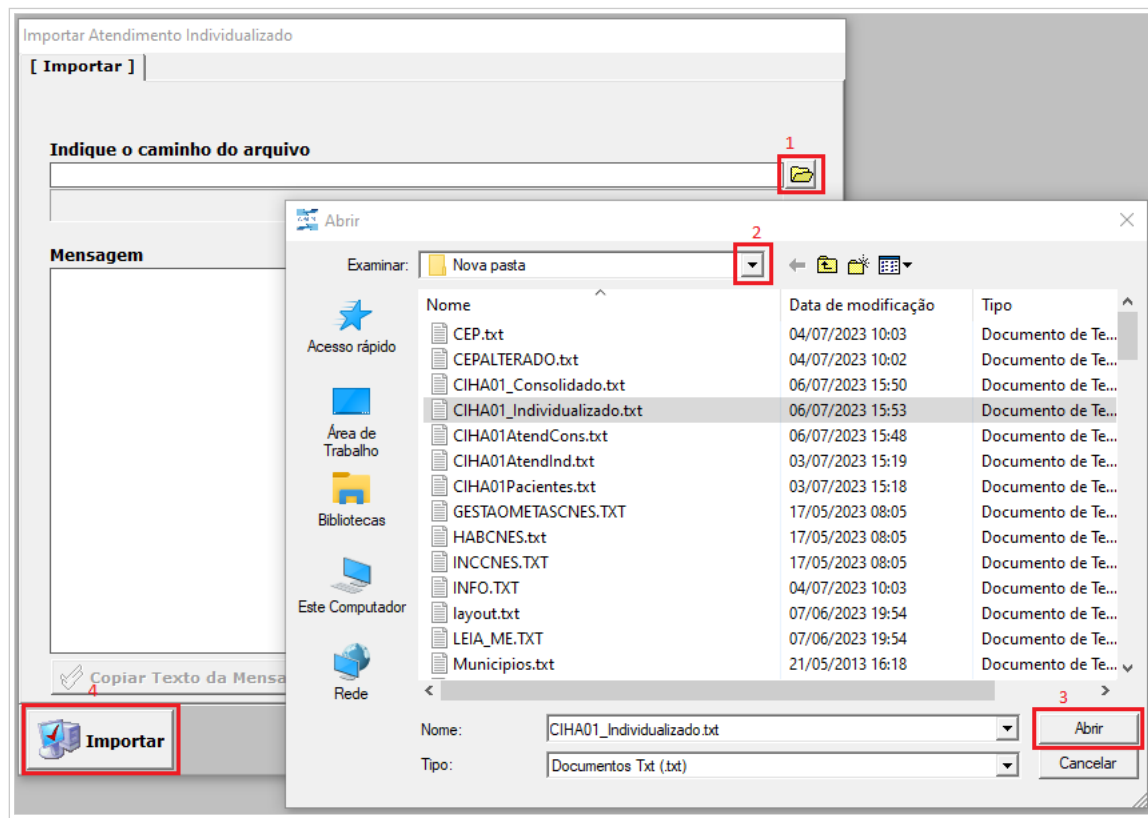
Importar Atendimento Individualizado

[ Importar ]

1

Indique o caminho do arquivo

Mensagem

Copiar Texto da Mensa

4

Importar

Abrir

2

Examinar: Nova pasta

Acesso rápido

Área de Trabalho

Bibliotecas

Este Computador

Rede

| Nome | Data de modificação | Tipo |
|---|---|---|
| CEP.txt | 04/07/2023 10:03 | Documento de Te... |
| CEPALTERADO.txt | 04/07/2023 10:02 | Documento de Te... |
| CIHA01_Consolidado.txt | 06/07/2023 15:50 | Documento de Te... |
| CIHA01_Individualizado.txt | 06/07/2023 15:53 | Documento de Te... |
| CIHA01AtendCons.txt | 06/07/2023 15:48 | Documento de Te... |
| CIHA01AtendInd.txt | 03/07/2023 15:19 | Documento de Te... |
| CIHA01Pacientes.txt | 03/07/2023 15:18 | Documento de Te... |
| GESTAOMETASCNES.TXT | 17/05/2023 08:05 | Documento de Te... |
| HABCNES.txt | 17/05/2023 08:05 | Documento de Te... |
| INCCNES.TXT | 17/05/2023 08:05 | Documento de Te... |
| INFO.TXT | 04/07/2023 10:03 | Documento de Te... |
| layout.txt | 07/06/2023 19:54 | Documento de Te... |
| LEIA_ME.TXT | 07/06/2023 19:54 | Documento de Te... |
| Municipios.txt | 21/05/2013 16:18 | Documento de Te... |

3

Nome: CIHA01_Individualizado.txt

Abrir

Tipo: Documentos Txt (.txt)

Cancelar